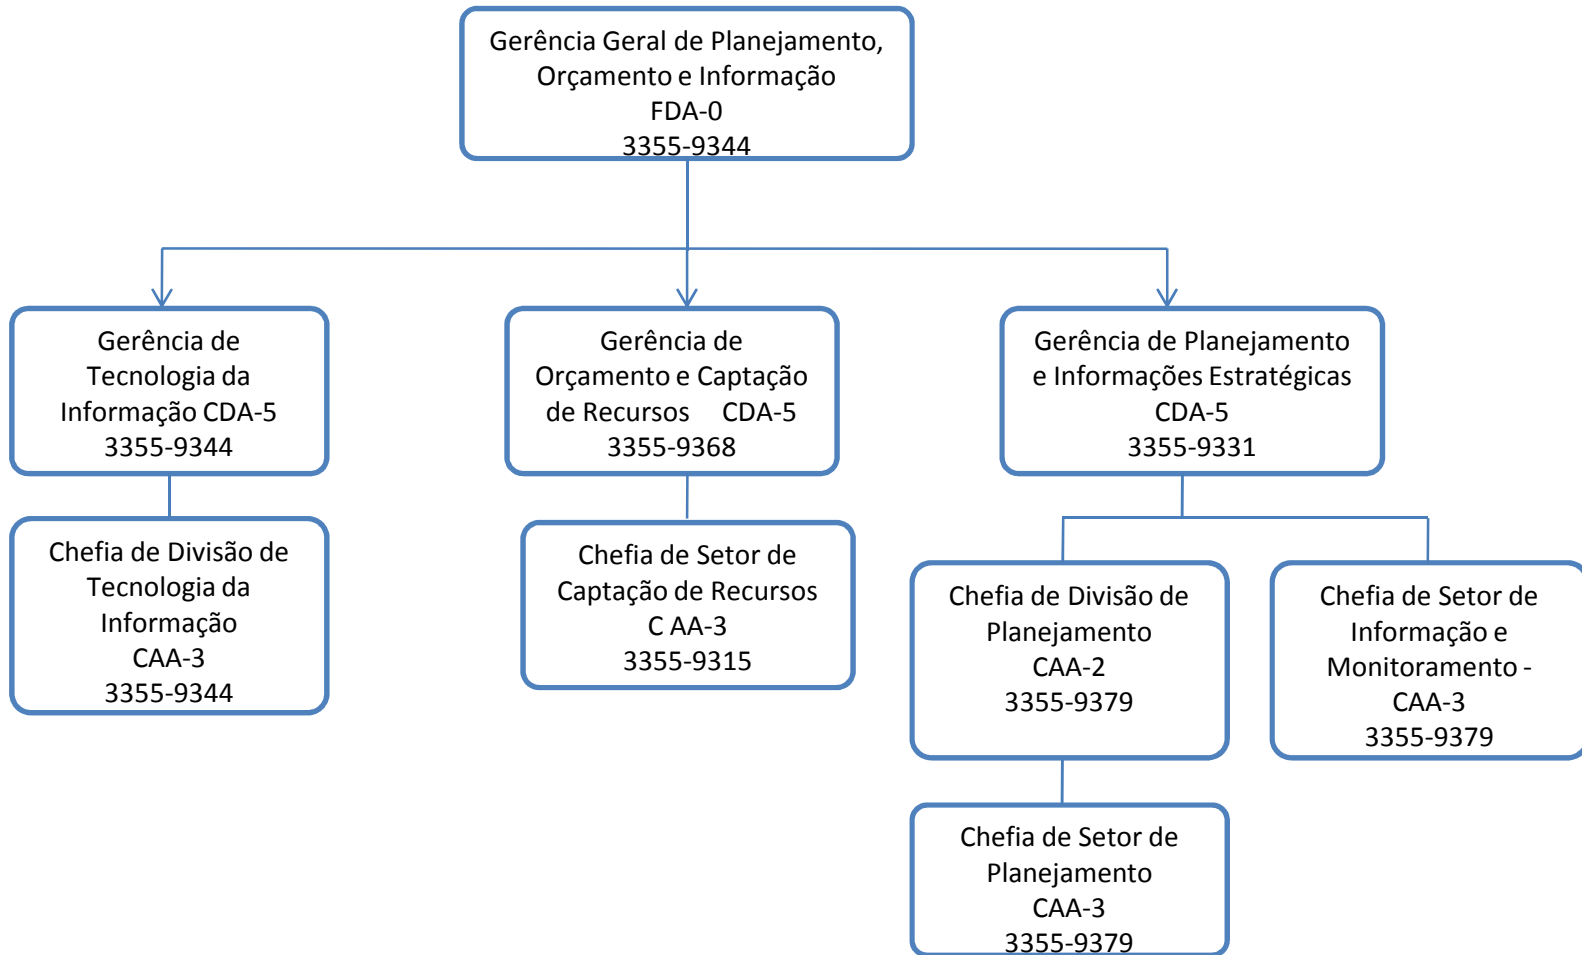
Gerência Geral de Planejamento, Orçamento e Informação
FDA-0
3355-9344

Gerência de Tecnologia da Informação CDA-5
3355-9344

Gerência de Orçamento e Captação de Recursos CDA-5
3355-9368

Gerência de Planejamento e Informações Estratégicas
CDA-5
3355-9331

Chefia de Divisão de Tecnologia da Informação
CAA-3
3355-9344

Chefia de Setor de Captação de Recursos
C AA-3
3355-9315

Chefia de Divisão de Planejamento
CAA-2
3355-9379

Chefia de Setor de Informação e Monitoramento -
CAA-3
3355-9379

Chefia de Setor de Planejamento
CAA-3
3355-9379